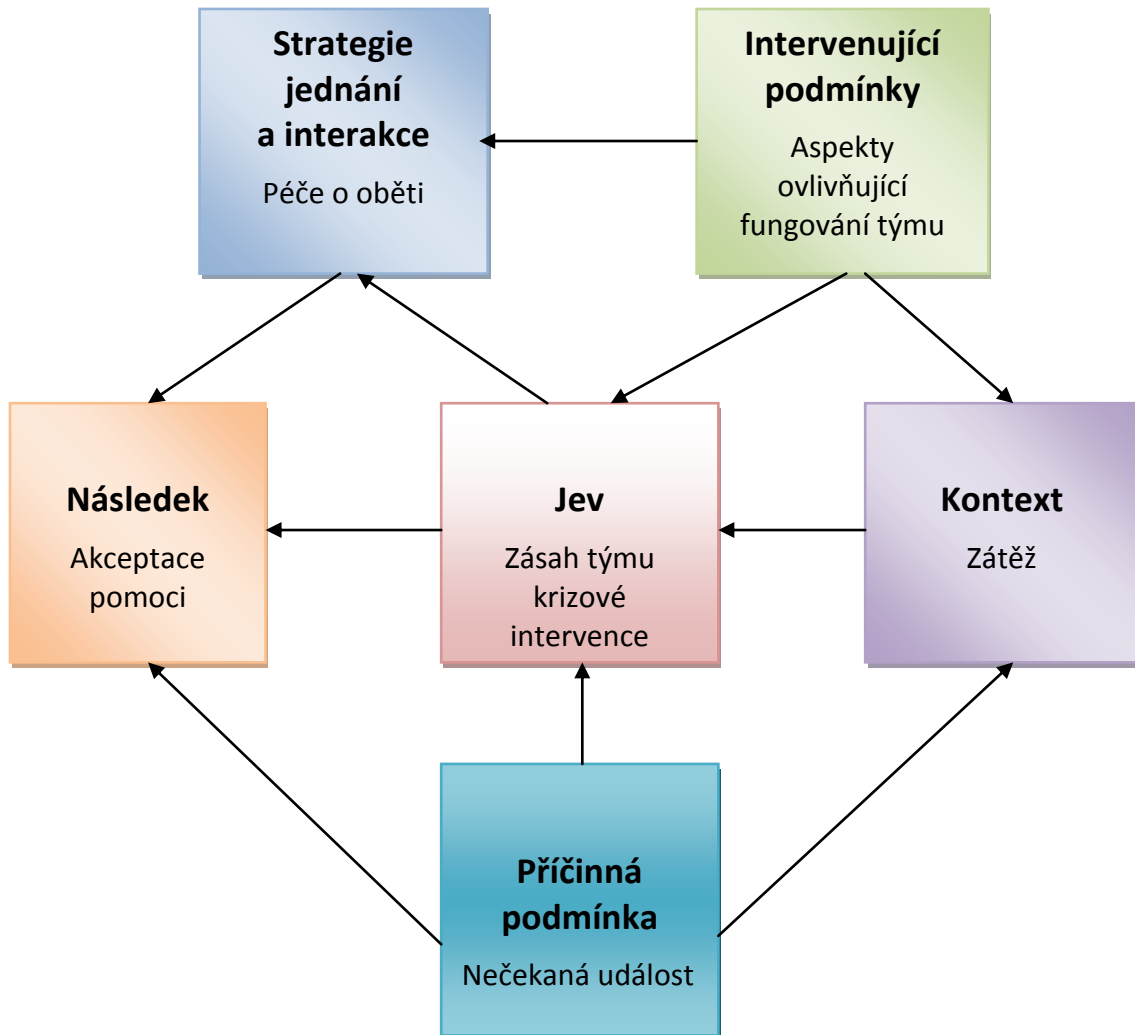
Strategie jednání a interakce

Péče o oběti

Intervenující podmínky

Aspekty ovlivňující fungování týmu

Následek

Akceptace pomoci

Jev

Zásah týmu krizové intervence

Kontext

Zátěž

Příčinná podmínka

Nečekaná událost